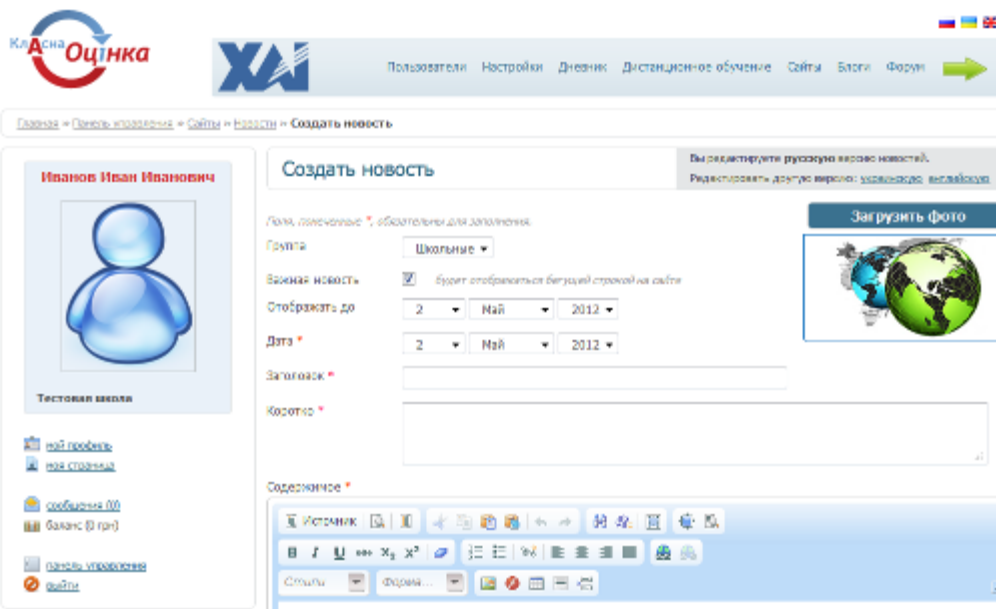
КлАсна Оцінка

ХАІ

Пользователи Настройки Дневник Дистанционное обучение Сайты Блоги Форум

Главная » Панель управления » Сайты » Новости » Создать новость

Иванов Иван Иванович

Тестовая школа

мой профиль
моя страница

сообщения (0)
баланс (0 грн)

панель управления
выйти

Создать новость

Вы редактируете русскую версию новостей.
Редактировать другую версию: украинскую английскую

Поля, помеченные *, обязательны для заполнения.

Группа Школьные

Важная новость Будет отображаться бегущей строкой на сайте

Отображать до 2 Май 2012

Дата * 2 Май 2012

Заголовок *

Коротко *

Содержимое *

Источник

Стиль Форма...

Загрузить фото